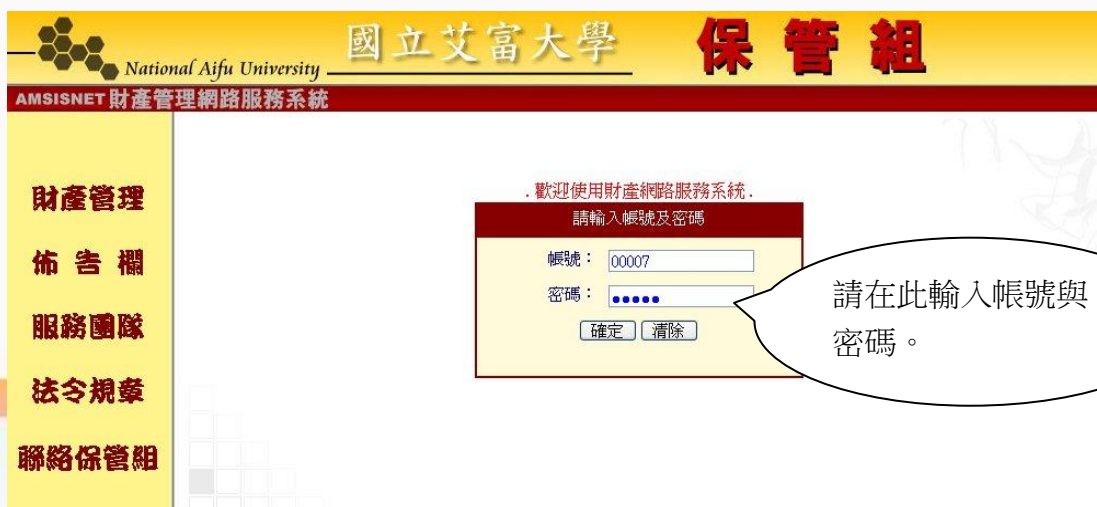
National Aifu University 國立艾富大學 保管組

AMSISNET財產管理網路服務系統

財產管理

佈告欄

服務團隊

法令規章

聯絡保管組

.歡迎使用財產網路服務系統.

請輸入帳號及密碼

帳號： 00007

密碼： •••••

確定 清除

請在此輸入帳號與密碼。